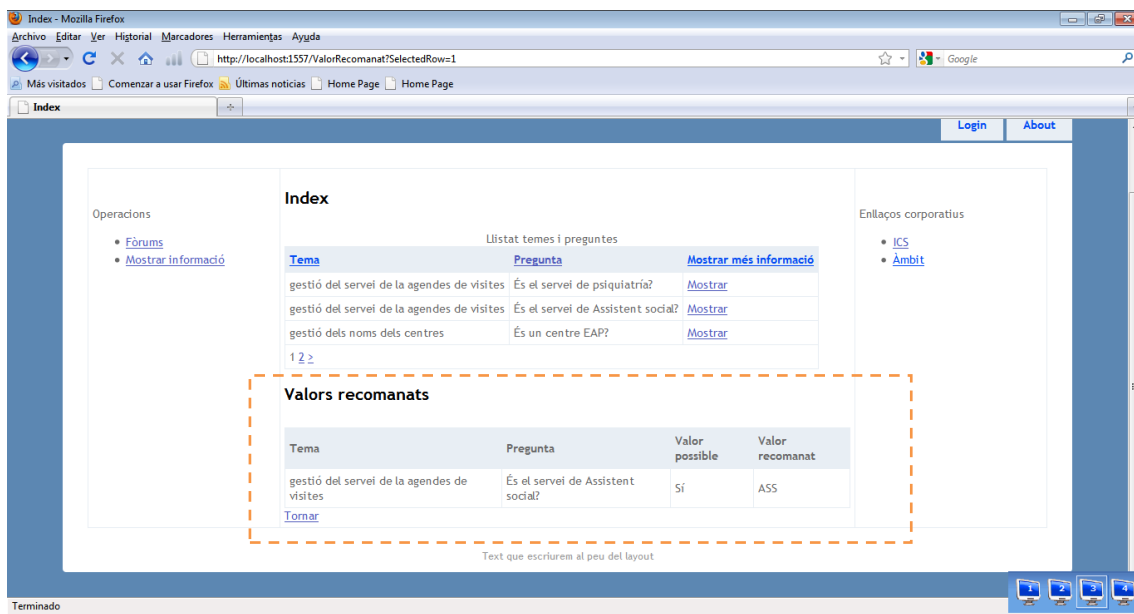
Index - Mozilla Firefox

Archivo Editar Ver Historial Marcadores Herramientas Ayuda

http://localhost:1557/ValorRecomanat?SelectedRow=1

Google

Más visitados Comenzar a usar Firefox Últimas noticias Home Page Home Page

Index

Login About

Operacions

- Fòrums
- Mostrar informació

Index

Llistat temes i preguntes

| Tema | Pregunta | Mostrar més informació |
|---|---|---|
| gestió del servei de la agendes de visites | És el servei de psiquiatría? | Mostrar |
| gestió del servei de la agendes de visites | És el servei de Assistent social? | Mostrar |
| gestió dels noms dels centres | És un centre EAP? | Mostrar |

1 2 >

Enllaços corporatius

- ICS
- Àmbit

Valors recomanats

| Tema | Pregunta | Valor possible | Valor recomanat |
|---|---|---|---|
| gestió del servei de la agendes de visites | És el servei de Assistent social? | Sí | ASS |

Tornar

Text que escriurem al peu del layout

Terminado

1 2 3 4